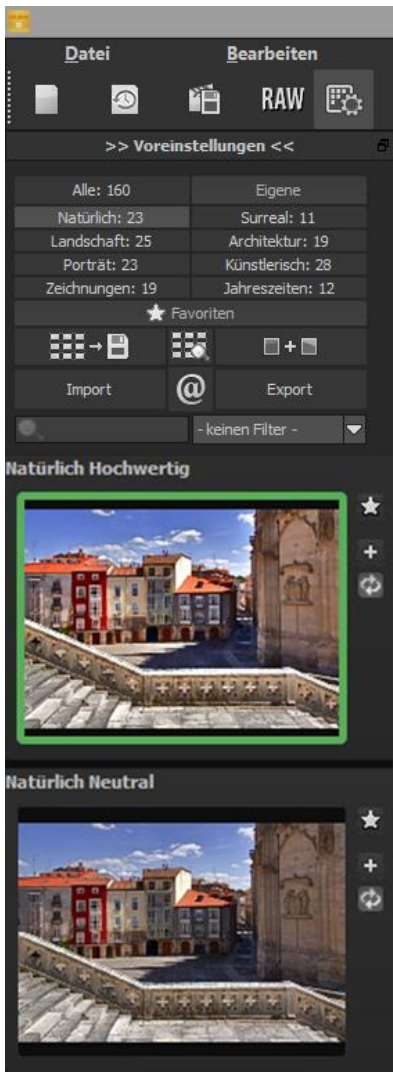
Datei Bearbeiten

RAW

>> Voreinstellungen <<

| | |
|---|---|
| Alle: 160 | Eigene |
| Natürlich: 23 | Surreal: 11 |
| Landschaft: 25 | Architektur: 19 |
| Porträt: 23 | Künstlerisch: 28 |
| Zeichnungen: 19 | Jahreszeiten: 12 |

Favoriten

Import @ Export

- keinen Filter -

Natürlich Hochwertig

Natürlich Neutral